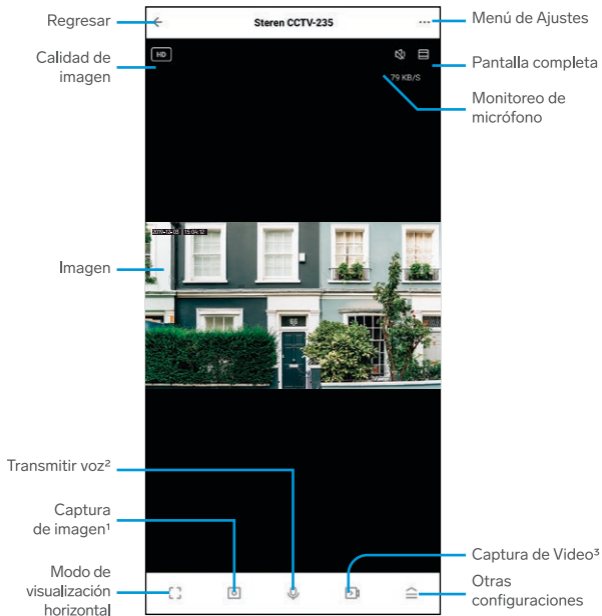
Regresar

Steren CCTV-235

Menú de Ajustes

Calidad de imagen

HD

Pantalla completa

79 KB/S

Monitoreo de micrófono

Imagen

Transmitir voz²

Captura de imagen¹

Captura de Video³

Modo de visualización horizontal

Otras configuraciones